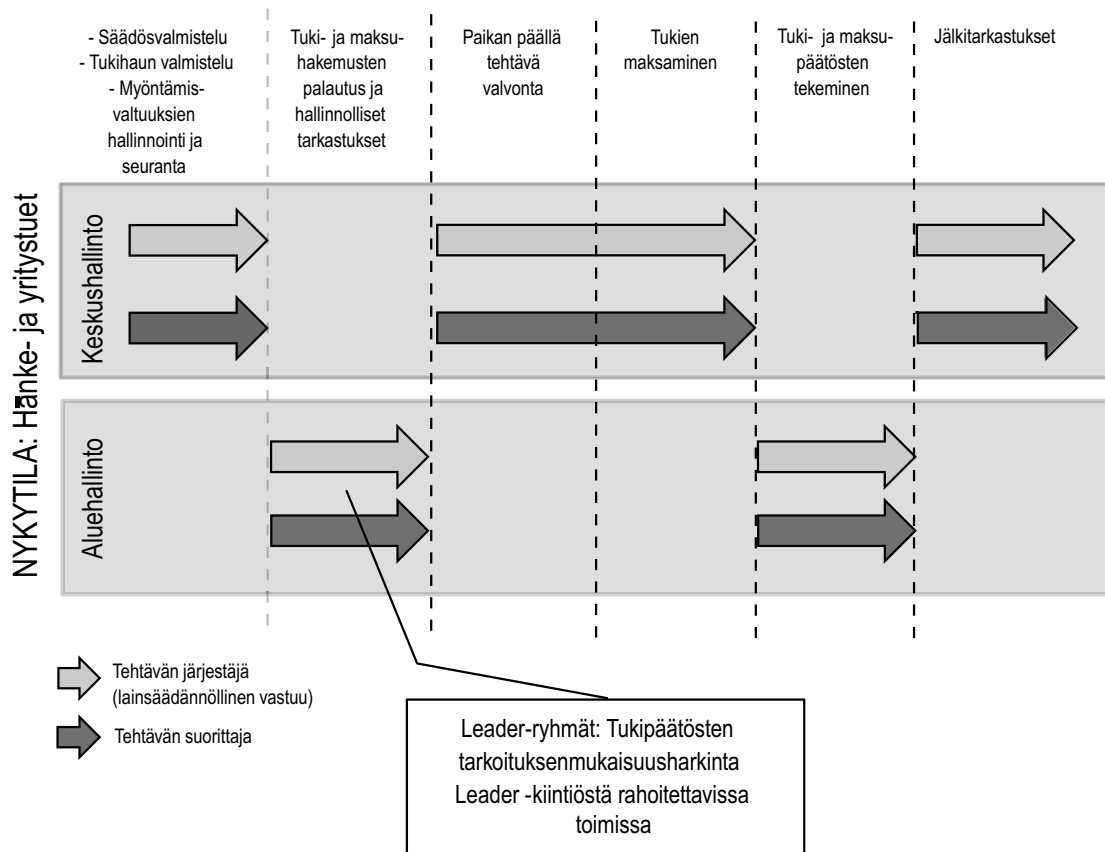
NYKYTILA: Hanke- ja yritystuet

- Säädösvalmistelu
- Tukihaun valmistelu
- Myöntämisvaltuuksien hallinnointi ja seuranta

Tuki- ja maksuhakemusten palautus ja hallinnolliset tarkastukset

Paikan päällä tehtävä valvonta

Tukien maksaminen

Tuki- ja maksupäätösten tekeminen

Jälkitarkastukset

Keskushallinto

Aluehallinto

Tehtävän järjestäjä (lainsäädännöllinen vastuu)

Tehtävän suorittaja

Leader-ryhmät: Tukipäätösten tarkoituksenmukaisuusharkinta
Leader -kiintiöstä rahoitettavissa toimissa